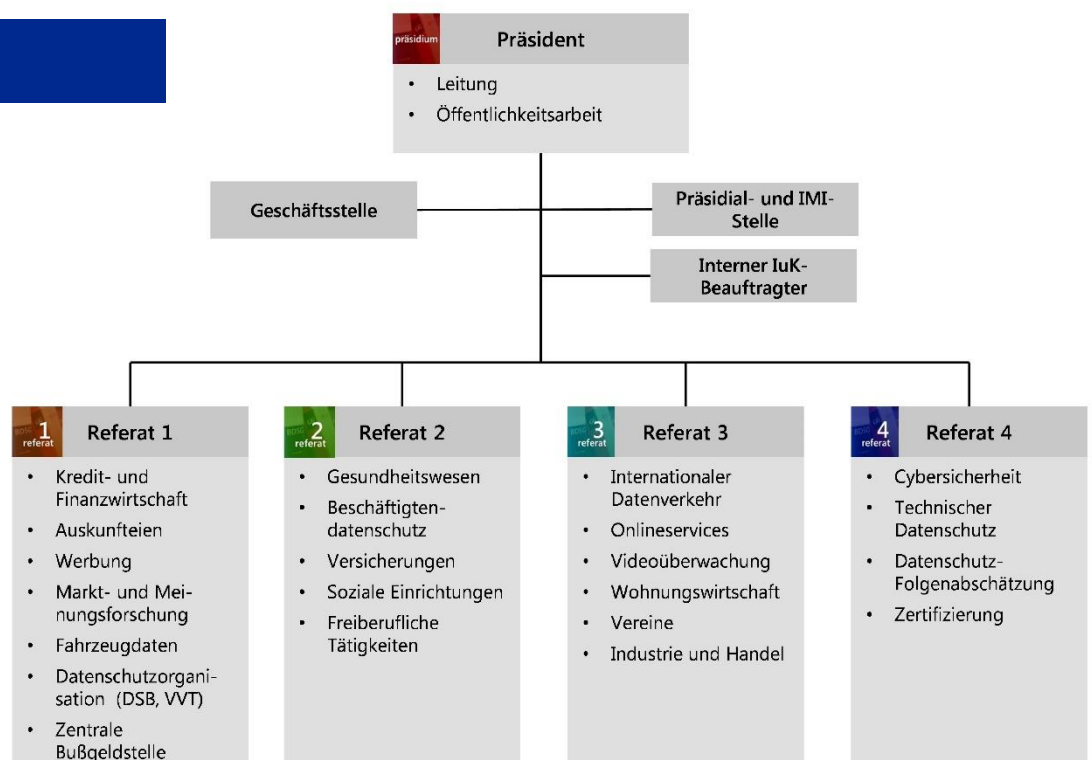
präsidium Präsident
- Leitung
- Öffentlichkeitsarbeit

Geschäftsstelle

Präsidial- und IMI-Stelle

Interner IuK-Beauftragter

1 referat Referat 1
- Kredit- und Finanzwirtschaft
- Auskunfteien
- Werbung
- Markt- und Meinungsforschung
- Fahrzeugdaten
- Datenschutzorganisation (DSB, VVT)
- Zentrale Bußgeldstelle

2 referat Referat 2
- Gesundheitswesen
- Beschäftigtendatenschutz
- Versicherungen
- Soziale Einrichtungen
- Freiberufliche Tätigkeiten

3 referat Referat 3
- Internationaler Datenverkehr
- Onlineservices
- Videoüberwachung
- Wohnungswirtschaft
- Vereine
- Industrie und Handel

4 referat Referat 4
- Cybersicherheit
- Technischer Datenschutz
- Datenschutz-Folgenabschätzung
- Zertifizierung